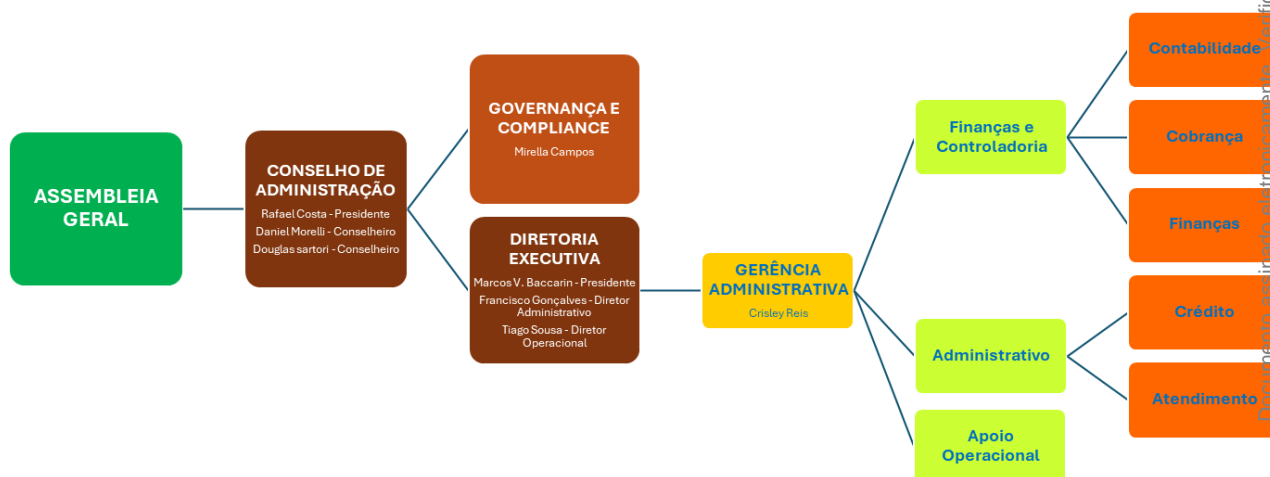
ASSEMBLEIA GERAL

CONSELHO DE ADMINISTRAÇÃO
Rafael Costa - Presidente
Daniel Morelli - Conselheiro
Douglas sartori - Conselheiro

GOVERNANÇA E COMPLIANCE
Mirella Campos

DIRETORIA EXECUTIVA
Marcos V. Baccarin - Presidente
Francisco Gonçalves - Diretor Administrativo
Tiago Sousa - Diretor Operacional

GERÊNCIA ADMINISTRATIVA
Crisley Reis

Finanças e Controladoria

Administrativo

Apoio Operacional

Contabilidade

Cobrança

Finanças

Crédito

Atendimento

Documento assinado eletronicamente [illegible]